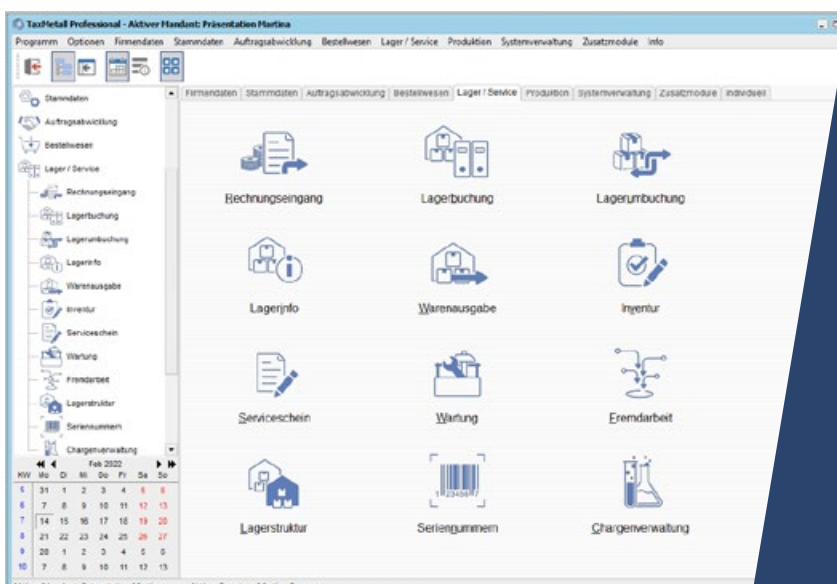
TaxMetall Professional - Aktiver Mandant: Präsentation Martina

Programm Optionen Firmendaten Stammdaten Auftragsabwicklung Bestellwesen Lager / Service Produktion Systemverwaltung Zusatzmodule Info

Stammdaten
Auftragsabwicklung
Bestellwesen
Lager / Service
Rechnungseingang
Lagerbuchung
Lagerumbuchung
Lagerinfo
Warenausgabe
Inventur
Serviceschein
Wartung
Fremdarbeit
Lagerstruktur
Seriennummern
Chargenverwaltung

Feb 2022

| KW | Mo | Di | Mi | Do | Fr | Sa | So |
|---|---|---|---|---|---|---|---|
| 5 | 31 | 1 | 2 | 3 | 4 | 5 | 6 |
| 6 | 7 | 8 | 9 | 10 | 11 | 12 | 13 |
| 7 | 14 | 15 | 16 | 17 | 18 | 19 | 20 |
| 8 | 21 | 22 | 23 | 24 | 25 | 26 | 27 |
| 9 | 28 | 1 | 2 | 3 | 4 | 5 | 6 |
| 10 | 7 | 8 | 9 | 10 | 11 | 12 | 13 |

Firmendaten Stammdaten Auftragsabwicklung Bestellwesen Lager / Service Produktion Systemverwaltung Zusatzmodule Individuell

Rechnungseingang
Lagerbuchung
Lagerumbuchung
Lagerinfo
Warenausgabe
Inventur
Serviceschein
Wartung
Fremdarbeit
1 23456
Lagerstruktur
Seriennummern
Chargenverwaltung